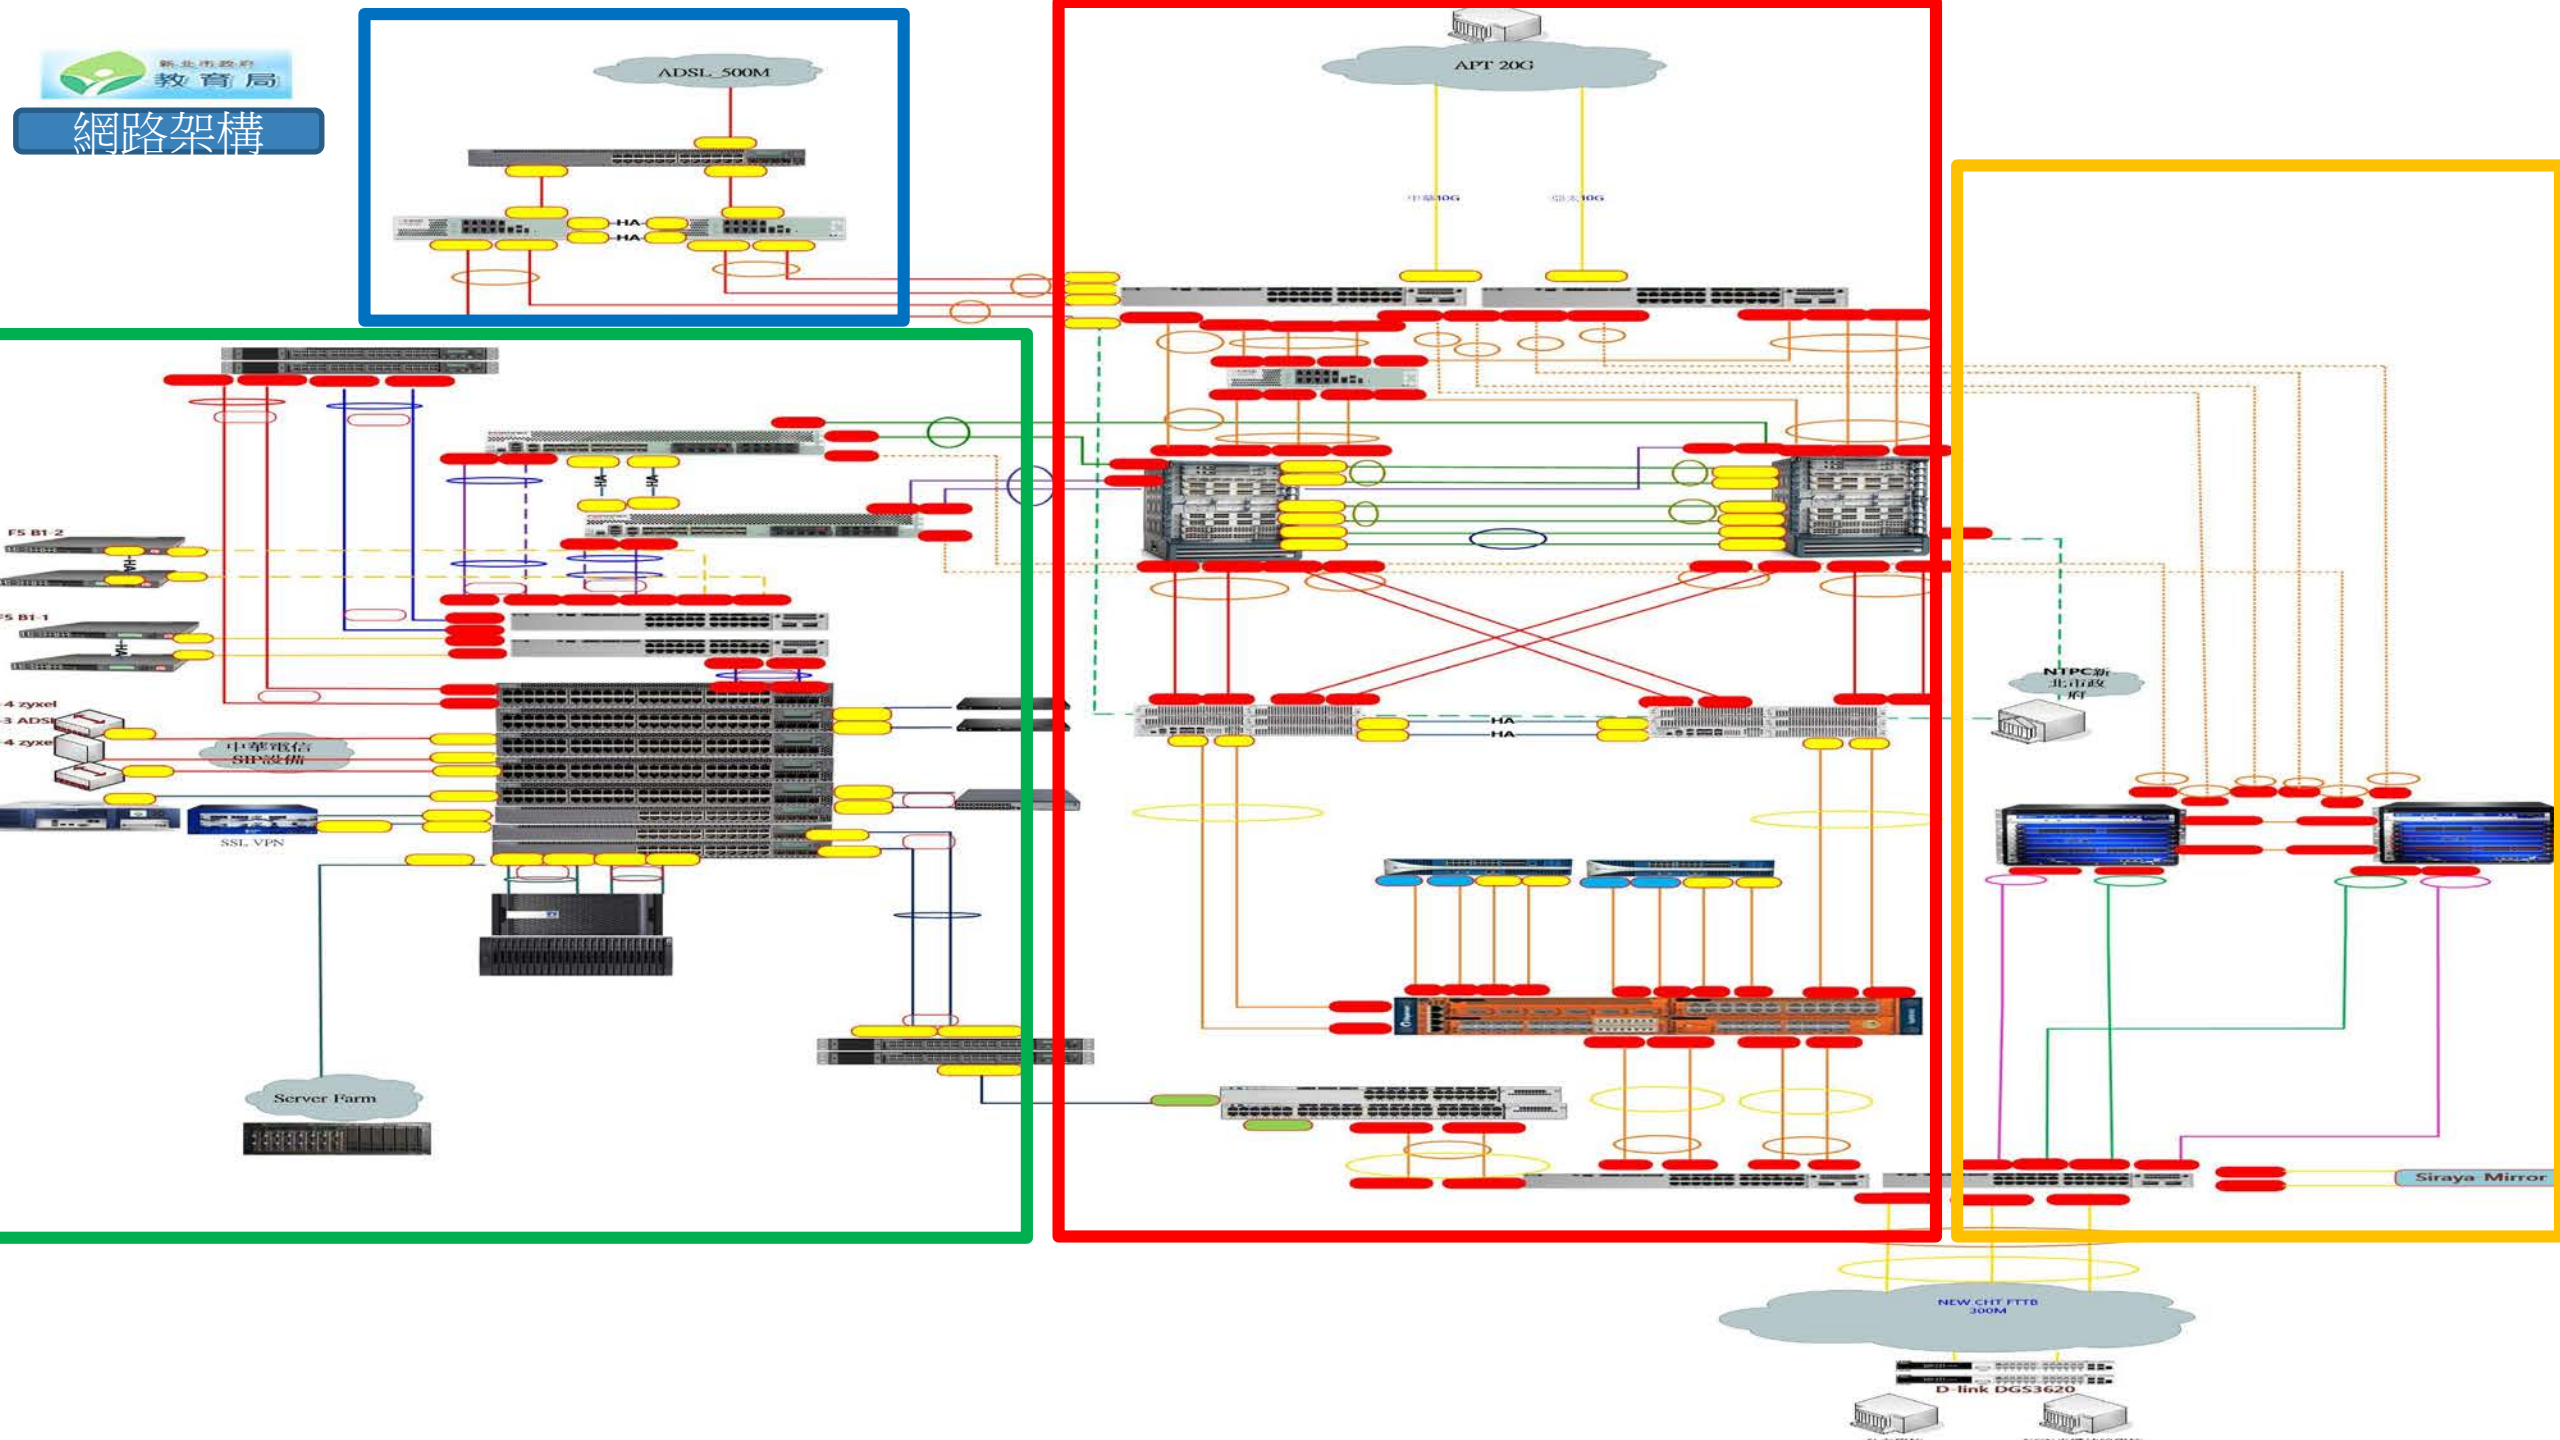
新北市政府
教育局
網路架構

ADSL_500M
HA
HA

APT 20G
中華10G
遠傳10G

F5 B1-2
F5 B1-1
4 zyxel
3 ADSL
4 zyxel
中華電信 SIP設備
SSL VPN

HA
HA

NTPC新北市政府

Server Farm

Siraya Mirror

NEW CHT FTTB 300M
D-link DGS3620